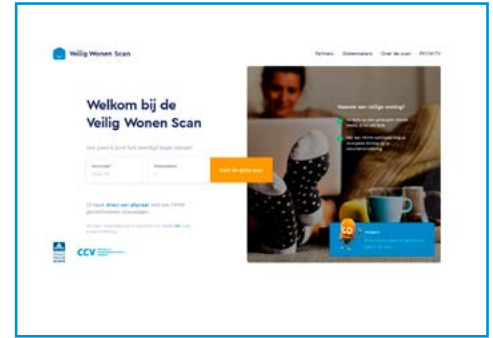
Veilig Wonen Scan

Partners Gidsmakers Over de scan PRIVATE

Welkom bij de Veilig Wonen Scan

Hoe goed is jouw huis beveiligd tegen inbraak?

Postcode* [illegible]

Huisnummer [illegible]

Start de gratis scan

Of kom direct een afspraak met een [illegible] gecertificeerd inbraakpreventie bedrijf

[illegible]

CCV

Waarom een veilige woning?

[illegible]

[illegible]

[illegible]